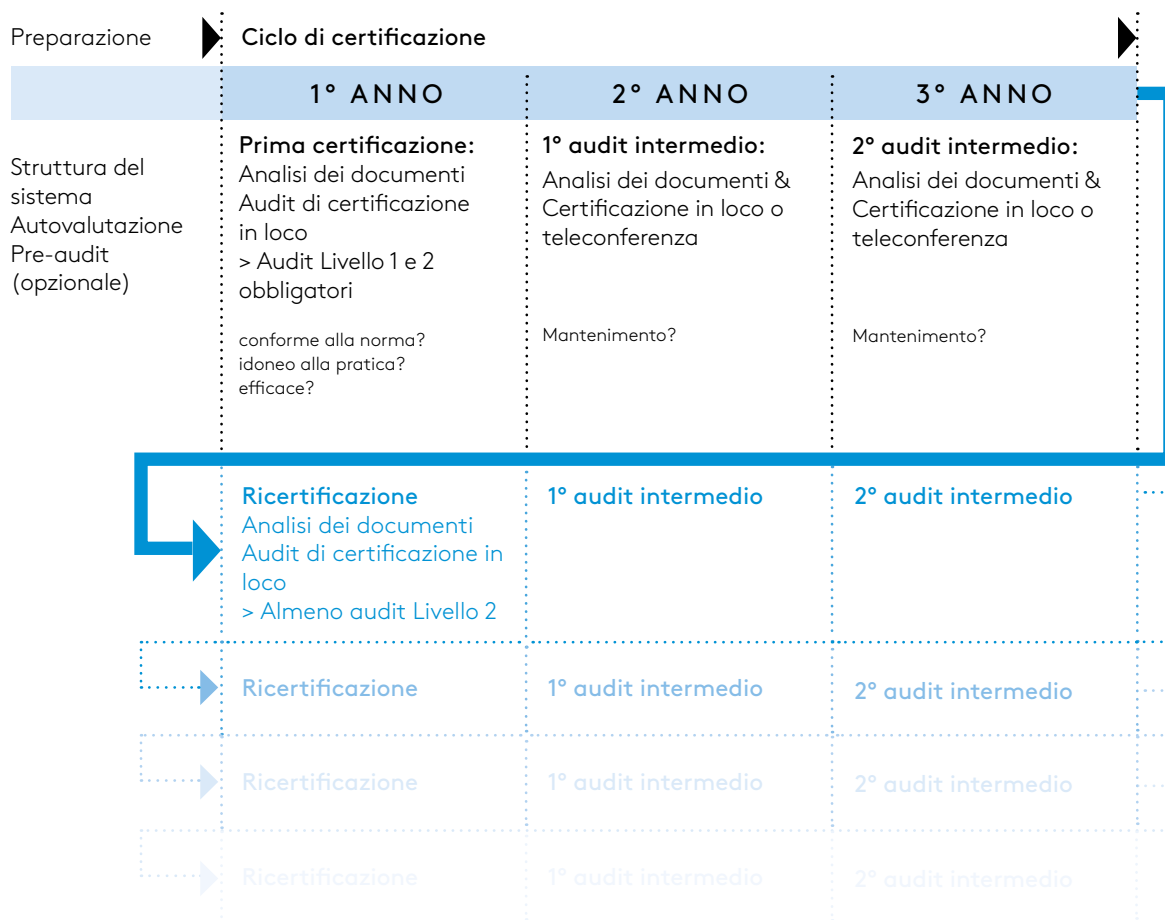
Preparazione

Ciclo di certificazione

| | 1° ANNO | 2° ANNO | 3° ANNO |
|---|---|---|---|
| Struttura del sistema Autovalutazione Pre-audit (opzionale) | **Prima certificazione:** Analisi dei documenti Audit di certificazione in loco > Audit Livello 1 e 2 obbligatori conforme alla norma? idoneo alla pratica? efficace? | **1° audit intermedio:** Analisi dei documenti & Certificazione in loco o teleconferenza Mantenimento? | **2° audit intermedio:** Analisi dei documenti & Certificazione in loco o teleconferenza Mantenimento? |
| | **Ricertificazione** Analisi dei documenti Audit di certificazione in loco > Almeno audit Livello 2 | **1° audit intermedio** | **2° audit intermedio** |
| | Ricertificazione | 1° audit intermedio | 2° audit intermedio |
| | Ricertificazione | 1° audit intermedio | 2° audit intermedio |
| | Ricertificazione | 1° audit intermedio | 2° audit intermedio |